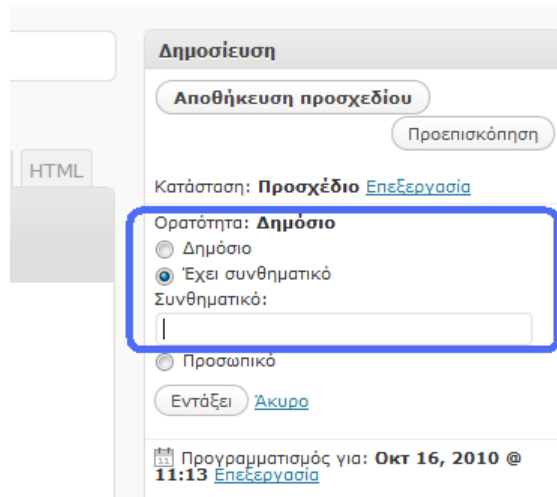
HTML

Δημοσίευση

Αποθήκευση προσχεδίου

Προεπισκόπηση

Κατάσταση: **Προσχέδιο** Επεξεργασία

Ορατότητα: **Δημόσιο**

Δημόσιο

Έχει συνθηματικό

Συνθηματικό:

Προσωπικό

Εντάξει Άκυρο

Προγραμματισμός για: **Οκτ 16, 2010 @ 11:13** Επεξεργασία